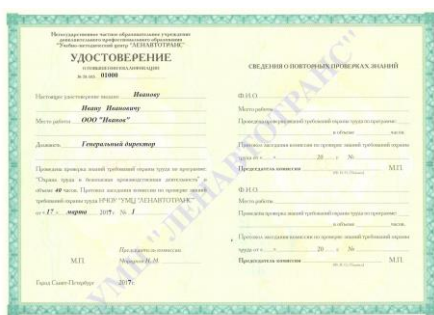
Негосударственное частное образовательное учреждение дополнительного профессионального образования "Учебно-методический центр "ЛЕНАВТОТРАНС"

УДОСТОВЕРЕНИЕ
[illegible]
№ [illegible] 01000

Настоящее удостоверение выдано Иванову
Ивану Ивановичу
Место работы ООО "Иванов"

Должность Генеральный директор

Проведена проверка знаний требований охраны труда по программе "Охрана труда и безопасная производственная деятельность" в объеме 40 часов. Протокол заседания комиссии по проверке знаний требований охраны труда НЧОУ "УМЦ "ЛЕНАВТОТРАНС"
от «17» марта 2017 г. № 1

Председатель комиссии
Иванова Н.М.

М.П.

Город Санкт-Петербург 2017 г.

СВЕДЕНИЯ О ПОВТОРНЫХ ПРОВЕРКАХ ЗНАНИЙ

Ф.И.О.
Место работы
Проведена проверка знаний требований охраны труда по программе
в объеме часов.
Протокол заседания комиссии по проверке знаний требований охраны труда от « » 20 г. №
Председатель комиссии М.П.
(Ф.И.О., Подпись)

Ф.И.О.
Место работы
Проведена проверка знаний требований охраны труда по программе
в объеме часов.
Протокол заседания комиссии по проверке знаний требований охраны труда от « » 20 г. №
Председатель комиссии М.П.
(Ф.И.О., Подпись)

УМЦ "ЛЕНАВТОТРАНС"